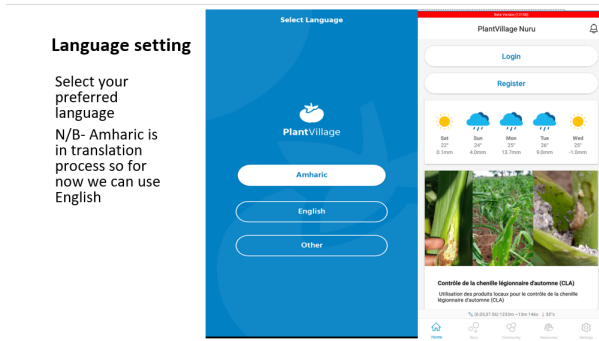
Language setting

Select your preferred language

N/B- Amharic is in translation process so for now we can use English

Select Language

PlantVillage

Amharic

English

Other

Beta Version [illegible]

PlantVillage Nuru

Login

Register

| Sat | Sun | Mon | Tue | Wed |
|---|---|---|---|---|
| 22° | 24° | 25° | 26° | 25° |
| 0.1mm | 4.0mm | 13.7mm | 9.0mm | 1.0mm |

Contrôle de la chenille légionnaire d'automne (CLA)

Utilisation des produits locaux pour le contrôle de la chenille légionnaire d'automne (CLA)

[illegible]

Home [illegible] Community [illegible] Settings